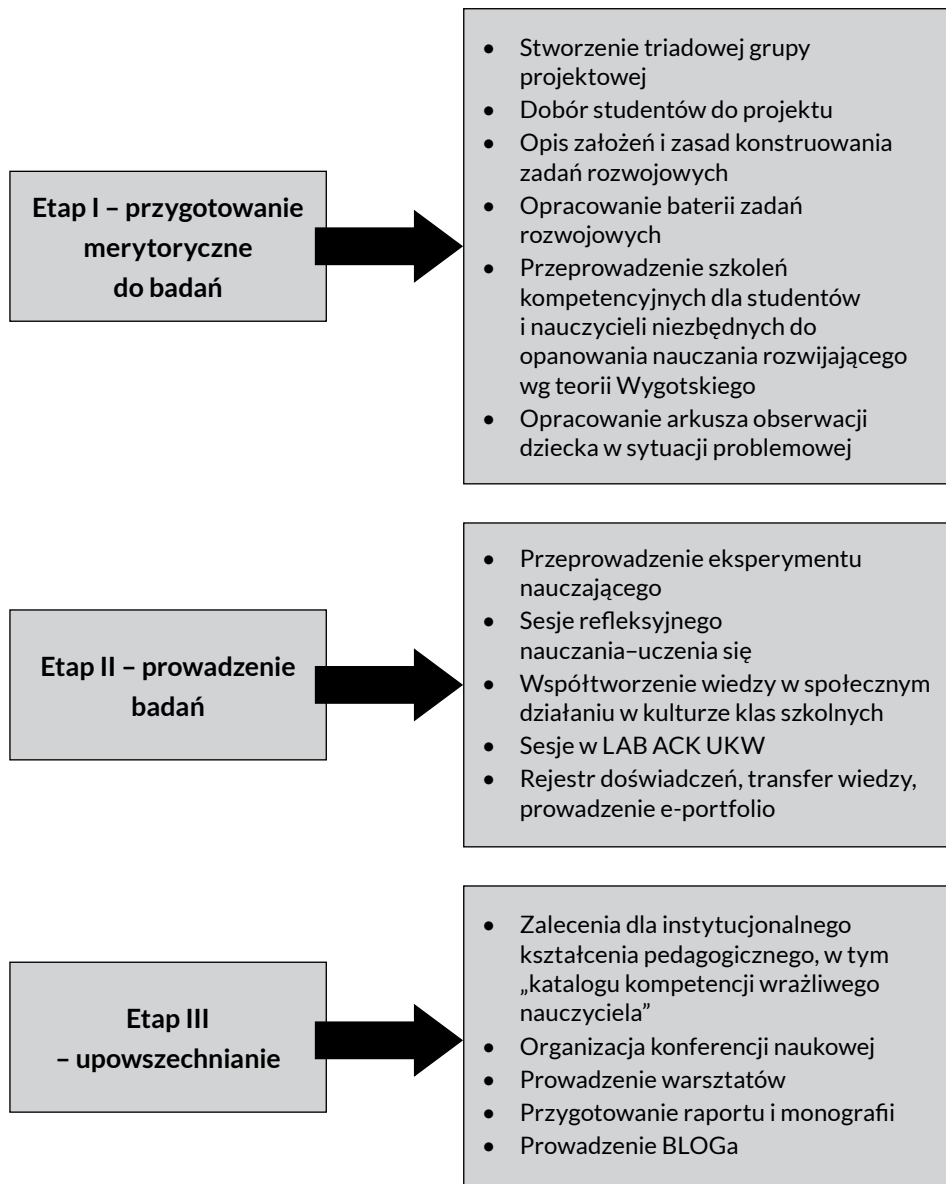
Etap I – przygotowanie merytoryczne do badań

- Stworzenie triadowej grupy projektowej
- Dobór studentów do projektu
- Opis założeń i zasad konstruowania zadań rozwojowych
- Opracowanie baterii zadań rozwojowych
- Przeprowadzenie szkoleń kompetencyjnych dla studentów i nauczycieli niezbędnych do opanowania nauczania rozwijającego wg teorii Wygotskiego
- Opracowanie arkusza obserwacji dziecka w sytuacji problemowej

Etap II – prowadzenie badań

- Przeprowadzenie eksperymentu nauczającego
- Sesje refleksyjnego nauczania–uczenia się
- Współtworzenie wiedzy w społecznym działaniu w kulturze klas szkolnych
- Sesje w LAB ACK UKW
- Rejestr doświadczeń, transfer wiedzy, prowadzenie e-portfolio

Etap III – upowszechnianie

- Zalecenia dla instytucjonalnego kształcenia pedagogicznego, w tym „katalogu kompetencji wrażliwego nauczyciela"
- Organizacja konferencji naukowej
- Prowadzenie warsztatów
- Przygotowanie raportu i monografii
- Prowadzenie BLOGa